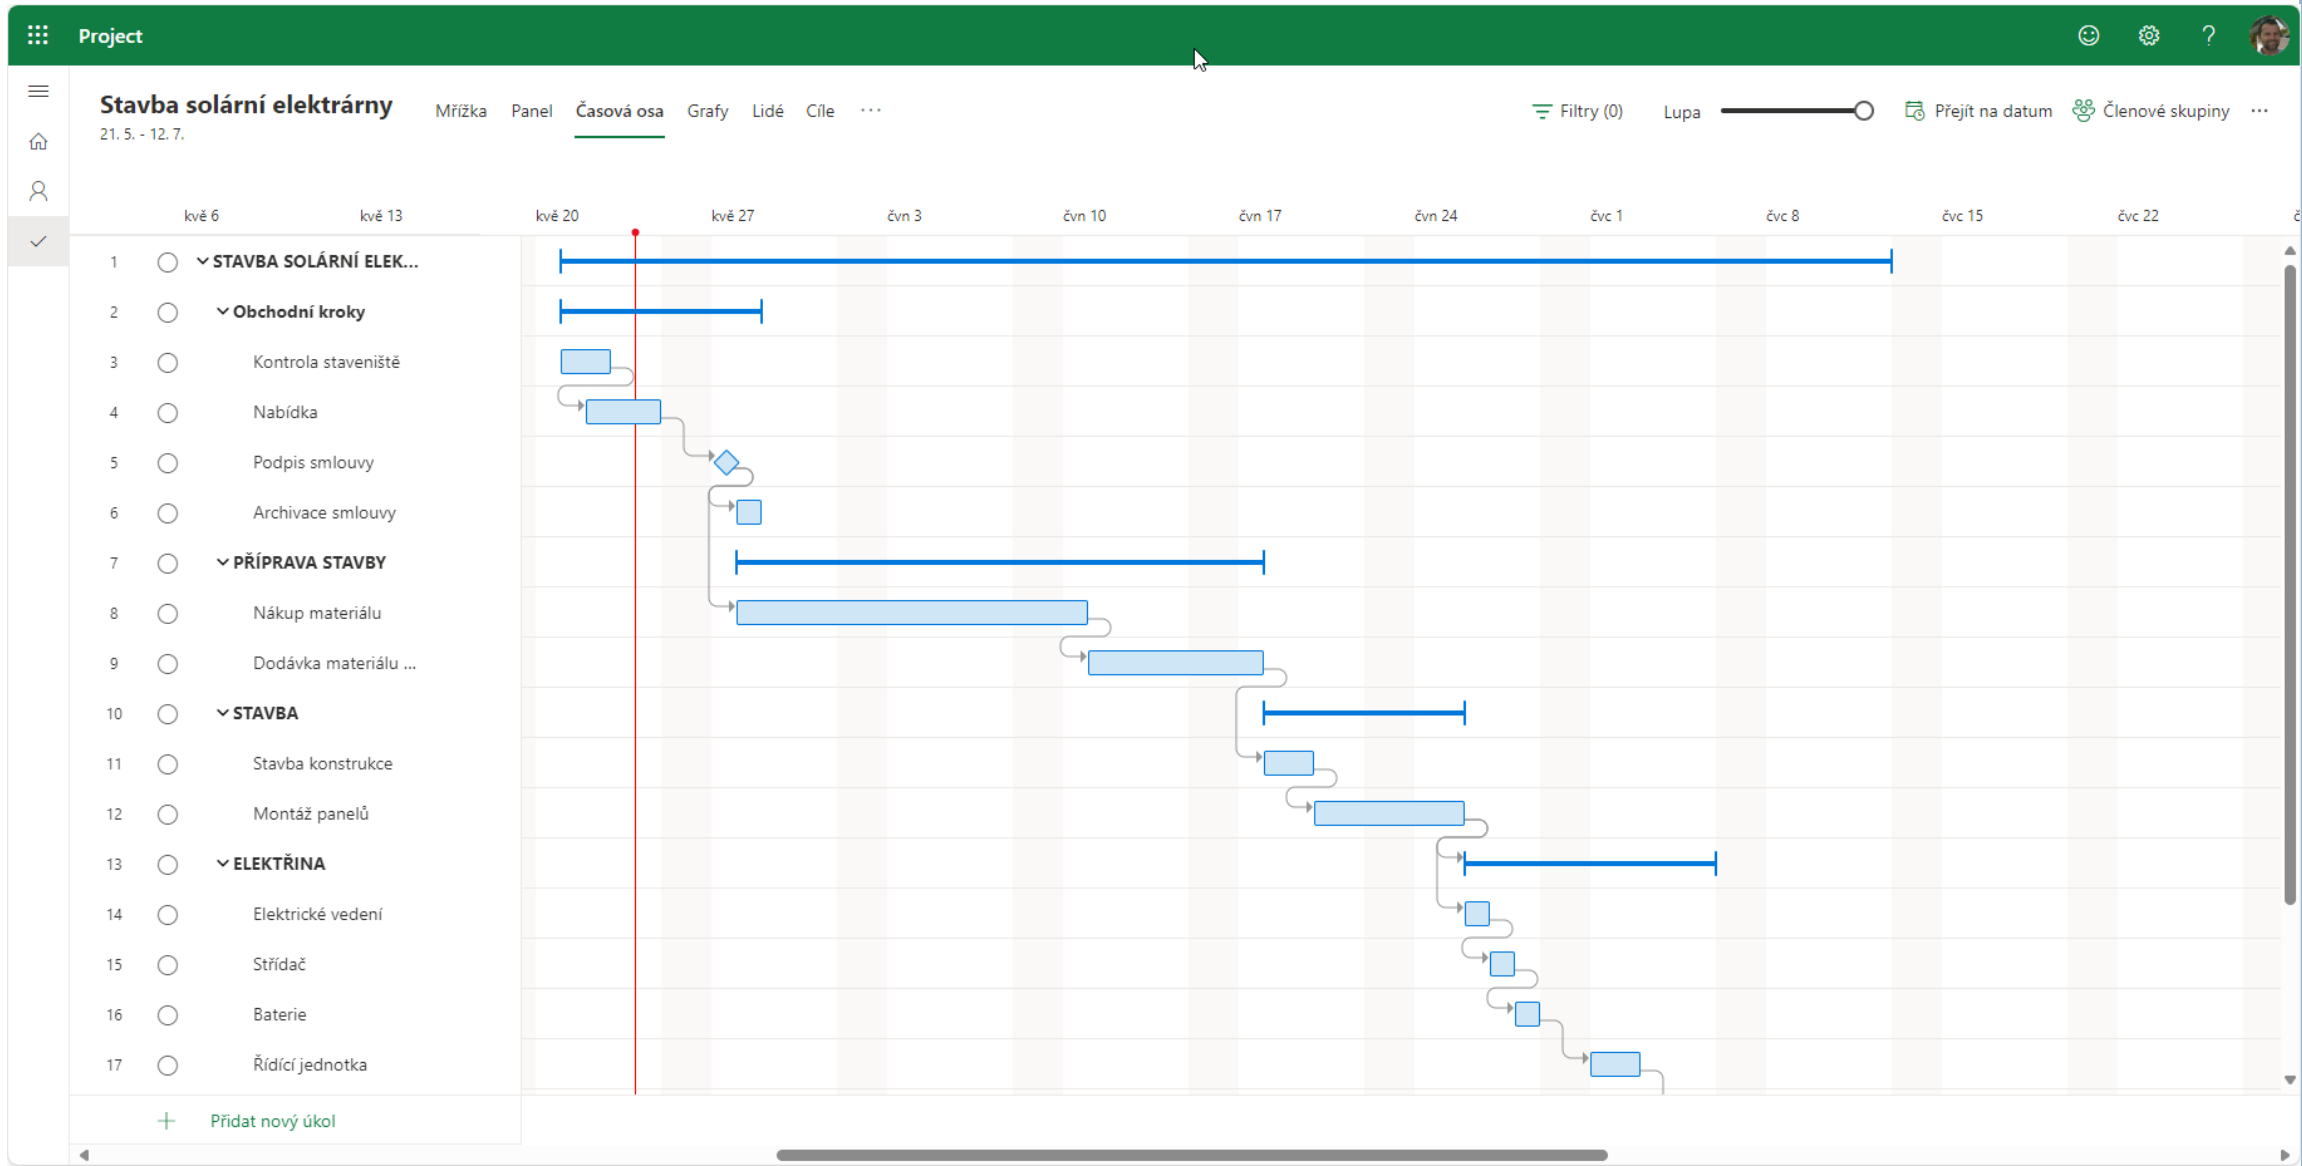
Project

Stavba solární elektrárny
21. 5. - 12. 7.

Mřížka Panel Časová osa Grafy Lidé Cíle ···

Filtry (0) Lupa Přejít na datum Členové skupiny ···

kvě 6 kvě 13 kvě 20 kvě 27 čvn 3 čvn 10 čvn 17 čvn 24 čvc 1 čvc 8 čvc 15 čvc 22

1 STAVBA SOLÁRNÍ ELEK...
2 Obchodní kroky
3 Kontrola staveniště
4 Nabídka
5 Podpis smlouvy
6 Archivace smlouvy
7 PŘÍPRAVA STAVBY
8 Nákup materiálu
9 Dodávka materiálu ...
10 STAVBA
11 Stavba konstrukce
12 Montáž panelů
13 ELEKTŘINA
14 Elektrické vedení
15 Střídač
16 Baterie
17 Řídící jednotka

Přidat nový úkol